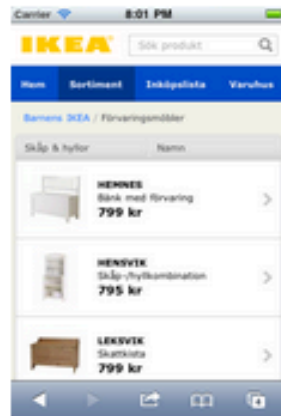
Carrier 8:01 PM

IKEA Sök produkt

Hem Sortiment Inköpslista Varuhus

Barnens IKEA / Förvaringsmöbler

Skåp & hyllor Namn

HEMNES
Bänk med förvaring
799 kr

HENSVIK
Skåp-/hyllkombination
795 kr

LEKSVIK
Skattkista
799 kr